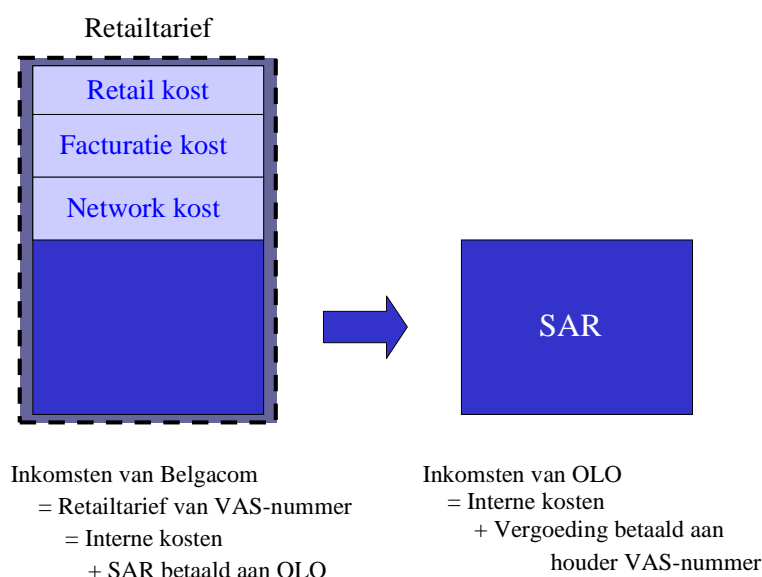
Retailtarief

Retail kost

Facturatie kost

Network kost

SAR

Inkomsten van Belgacom
= Retailtarief van VAS-nummer
= Interne kosten
+ SAR betaald aan OLO

Inkomsten van OLO
= Interne kosten
+ Vergoeding betaald aan houder VAS-nummer